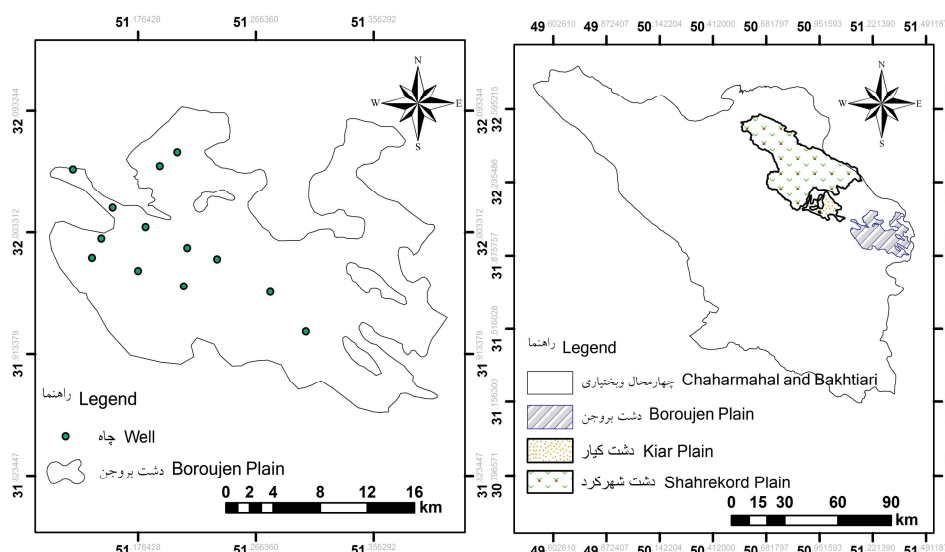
51 176428 51 266360 51 356292

32 093244
32 003312
31 913379
31 823447

N
W E
S

راهنما Legend

چاه Well

دشت بروجن Boroujen Plain

0 2 4 8 12 16
km

51 176428 51 266360 51 356292

49 602610 49 872407 50 142204 50 412000 50 681797 50 951593 51 221390 51 491187

32 395215
32 135486
31 875757
31 616028
31 356300
30 96571

N
W E
S

راهنما Legend

چهارمحال وبختیاری Chaharmahal and Bakhtiari

دشت بروجن Boroujen Plain

دشت کیار Kiar Plain

دشت شهرکرد Shahrekord Plain

0 15 30 60 90
km

49 602610 49 872407 50 142204 50 412000 50 681797 50 951593 51 221390 51 491187